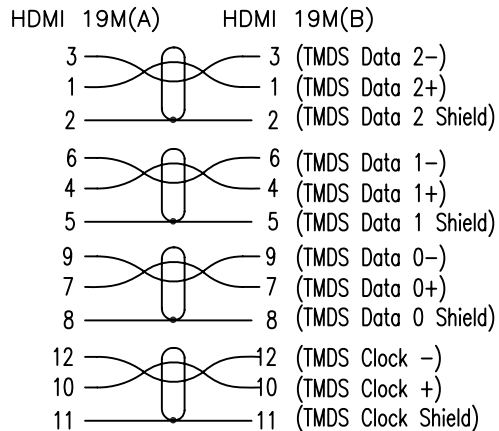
HDMI 19M(A) HDMI 19M(B)

3 — 3 (TMDS Data 2−)
1 — 1 (TMDS Data 2+)
2 — 2 (TMDS Data 2 Shield)

6 — 6 (TMDS Data 1−)
4 — 4 (TMDS Data 1+)
5 — 5 (TMDS Data 1 Shield)

9 — 9 (TMDS Data 0−)
7 — 7 (TMDS Data 0+)
8 — 8 (TMDS Data 0 Shield)

12 — 12 (TMDS Clock −)
10 — 10 (TMDS Clock +)
11 — 11 (TMDS Clock Shield)